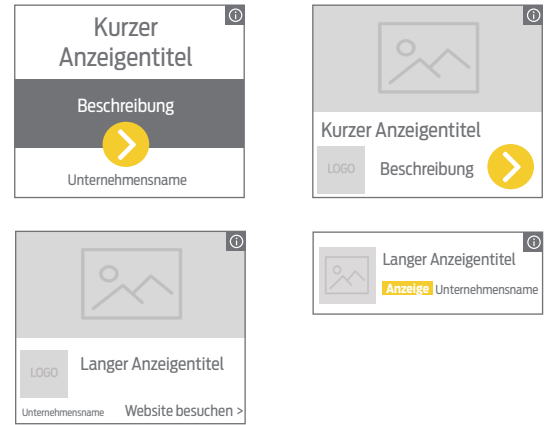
Kurzer Anzeigentitel

Beschreibung

Unternehmensname

Kurzer Anzeigentitel

LOGO

Beschreibung

LOGO

Langer Anzeigentitel

Unternehmensname

Website besuchen >

Langer Anzeigentitel

Anzeige Unternehmensname